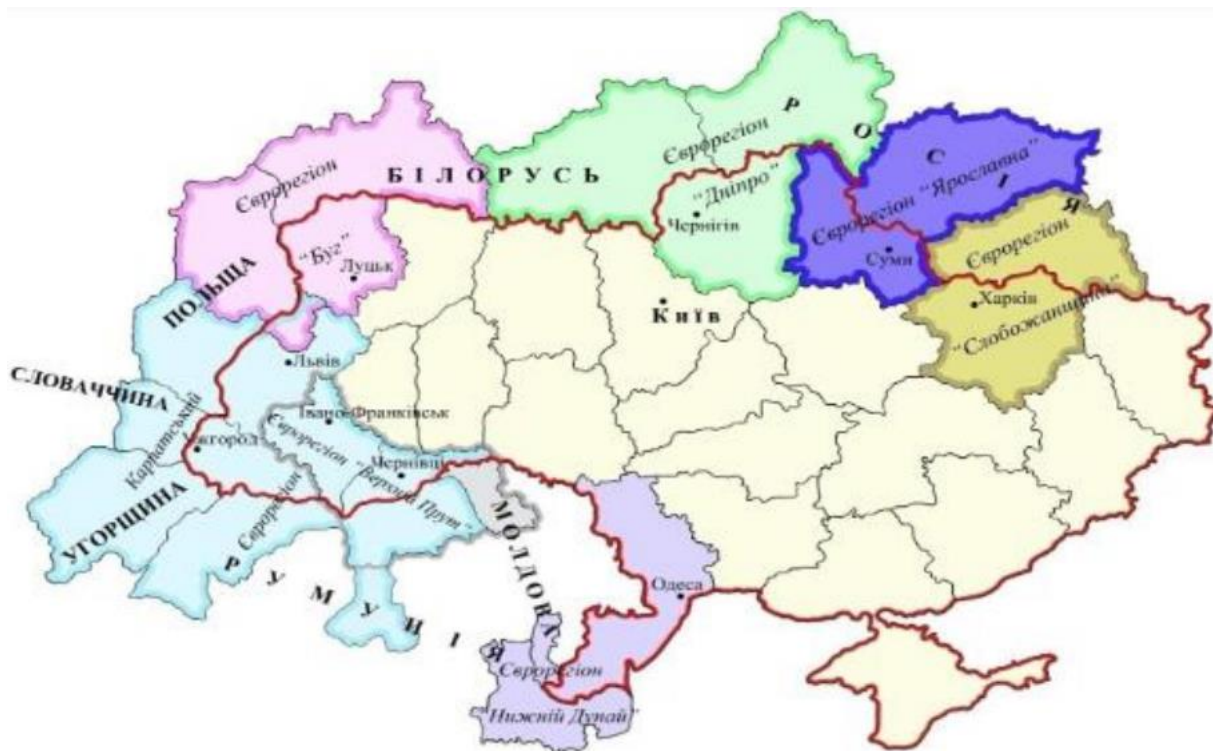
Єврорегіон "Буг"
Луцьк
БІЛОРУСЬ
ПОЛЬЩА
Єврорегіон "Дніпро"
Чернігів
Р О С І Я
Єврорегіон "Ярославна"
Суми
Єврорегіон "Слобожанщина"
Харків
Київ
Львів
СЛОВАЧЧИНА
Карпатський
Єврорегіон
Івано-Франківськ
Ужгород
Єврорегіон "Верхній Прут"
Чернівці
УГОРЩИНА
Р У М У Н І Я
МОЛДОВА
Одеса
Єврорегіон "Нижній Дунай"